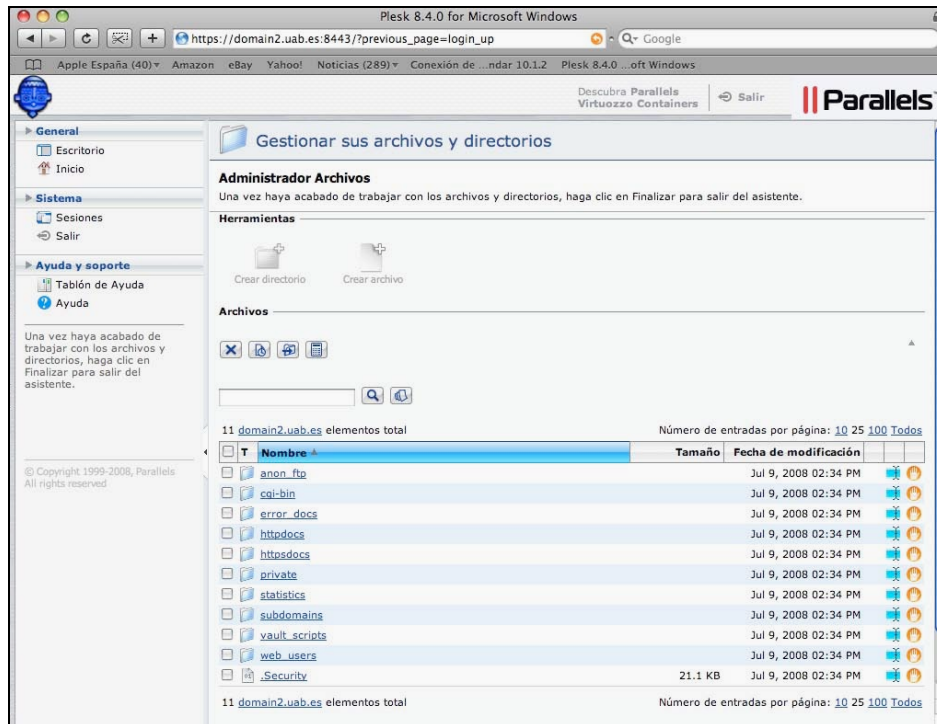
Plesk 8.4.0 for Microsoft Windows

https://domain2.uab.es:8443/?previous_page=login_up

Q- Google

Apple España (40) Amazon eBay Yahoo! Noticias (289) Conexión de ...ndar 10.1.2 Plesk 8.4.0 ...oft Windows

Descubra Parallels Virtuozzo Containers

Salir

Parallels

General
Escritorio
Inicio

Sistema
Sesiones
Salir

Ayuda y soporte
Tablón de Ayuda
Ayuda

Una vez haya acabado de trabajar con los archivos y directorios, haga clic en Finalizar para salir del asistente.

© Copyright 1999-2008, Parallels
All rights reserved

Gestionar sus archivos y directorios

Administrador Archivos

Una vez haya acabado de trabajar con los archivos y directorios, haga clic en Finalizar para salir del asistente.

Herramientas

Crear directorio Crear archivo

Archivos

11 domain2.uab.es elementos total

Número de entradas por página: 10 25 100 Todos

| T | Nombre | Tamaño | Fecha de modificación |
|---|---|---|---|
| | anon_ftp | | Jul 9, 2008 02:34 PM |
| | cgi-bin | | Jul 9, 2008 02:34 PM |
| | error_docs | | Jul 9, 2008 02:34 PM |
| | httpdocs | | Jul 9, 2008 02:34 PM |
| | httpsdocs | | Jul 9, 2008 02:34 PM |
| | private | | Jul 9, 2008 02:34 PM |
| | statistics | | Jul 9, 2008 02:34 PM |
| | subdomains | | Jul 9, 2008 02:34 PM |
| | vault_scripts | | Jul 9, 2008 02:34 PM |
| | web_users | | Jul 9, 2008 02:34 PM |
| | .Security | 21.1 KB | Jul 9, 2008 02:34 PM |

11 domain2.uab.es elementos total

Número de entradas por página: 10 25 100 Todos